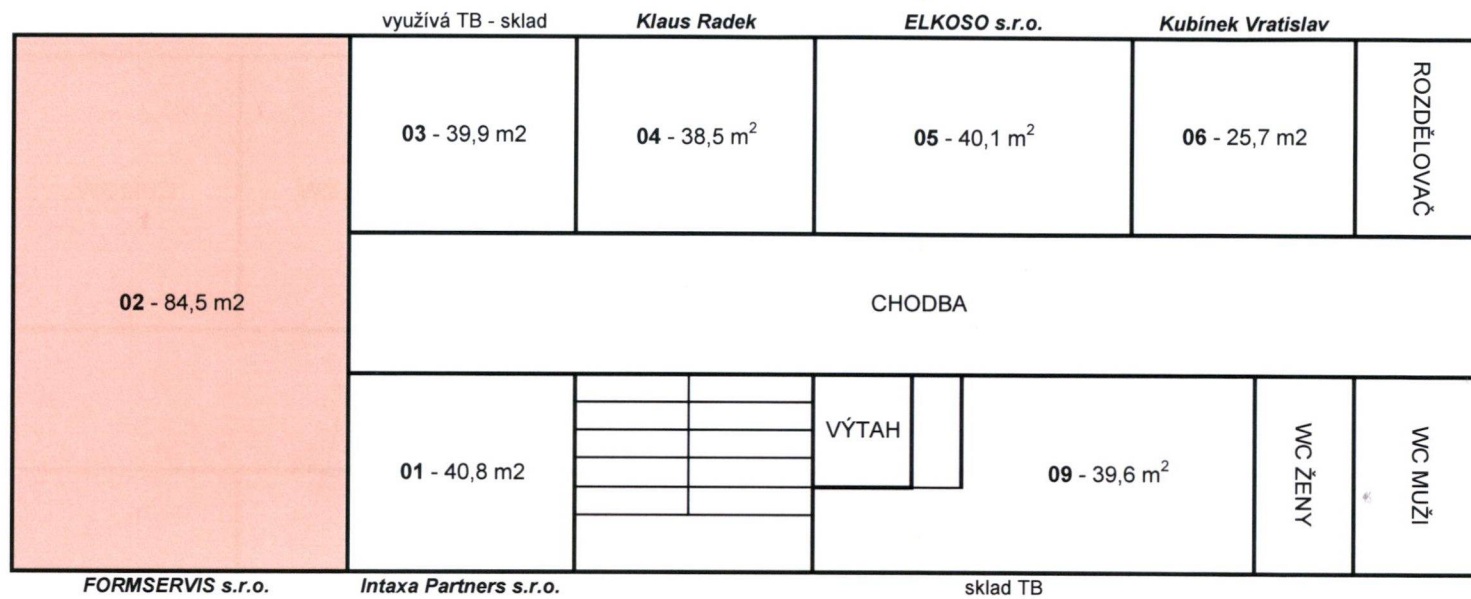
využívá TB - sklad
Klaus Radek
ELKOSO s.r.o.
Kubínek Vratislav

03 - 39,9 m2
04 - 38,5 $m^2$
05 - 40,1 $m^2$
06 - 25,7 m2
ROZDĚLOVAČ

02 - 84,5 m2
CHODBA

01 - 40,8 m2
VÝTAH
09 - 39,6 $m^2$
WC ŽENY
WC MUŽI

FORMSERVIS s.r.o.
Intaxa Partners s.r.o.
sklad TB